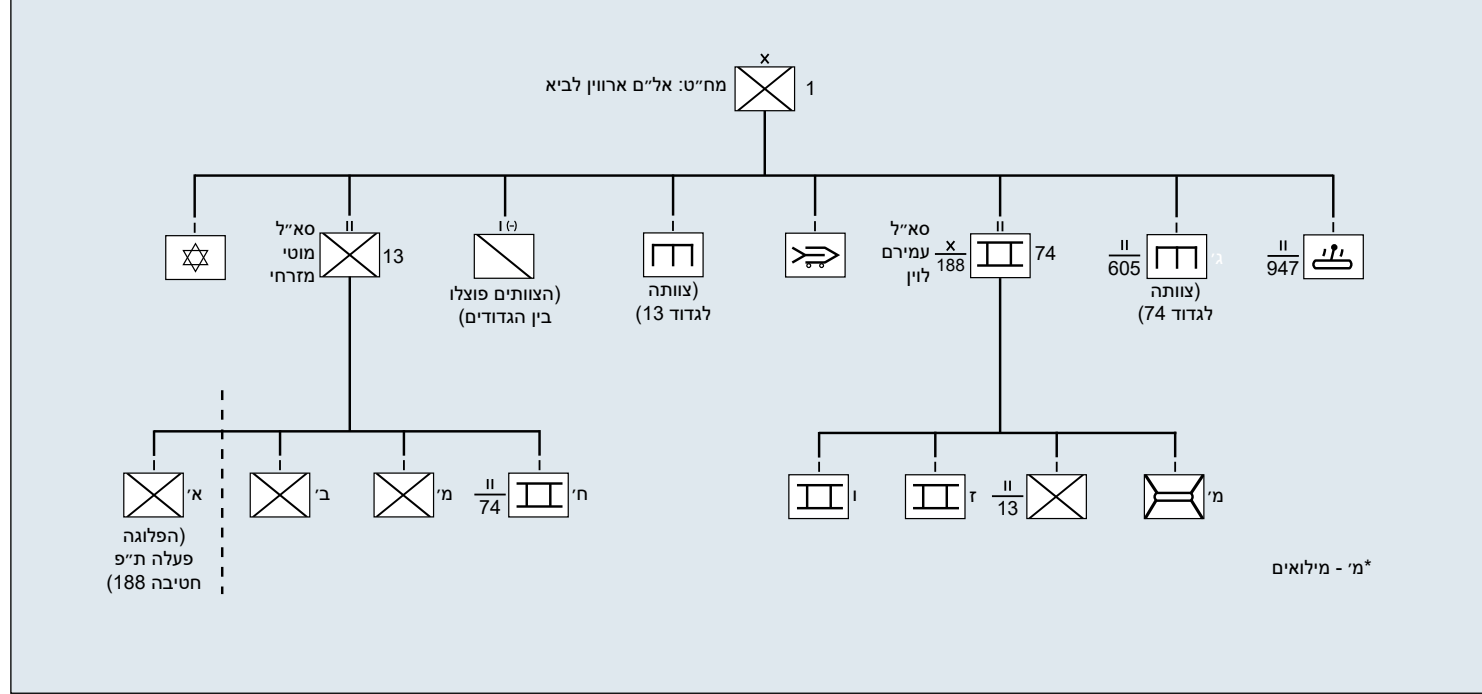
x
1
מח״ט: אל״ם ארווין לביא

I

II
סא״ל
מוטי
מזרחי
13

I(-)
(הצוותים פוצלו
בין הגדודים)

I
(צוותה
לגדוד 13)

I

II
סא״ל
עמירם
לוין
74
$\frac{x}{188}$

II
$\frac{II}{605}$
ג
(צוותה
לגדוד 74)

$\frac{II}{947}$

א׳
(הפלוגה
פעלה ת״פ
חטיבה 188)

ב׳

מ׳

ח׳
$\frac{II}{74}$

ו

ז

$\frac{II}{13}$

מ׳

*מ׳ - מילואים